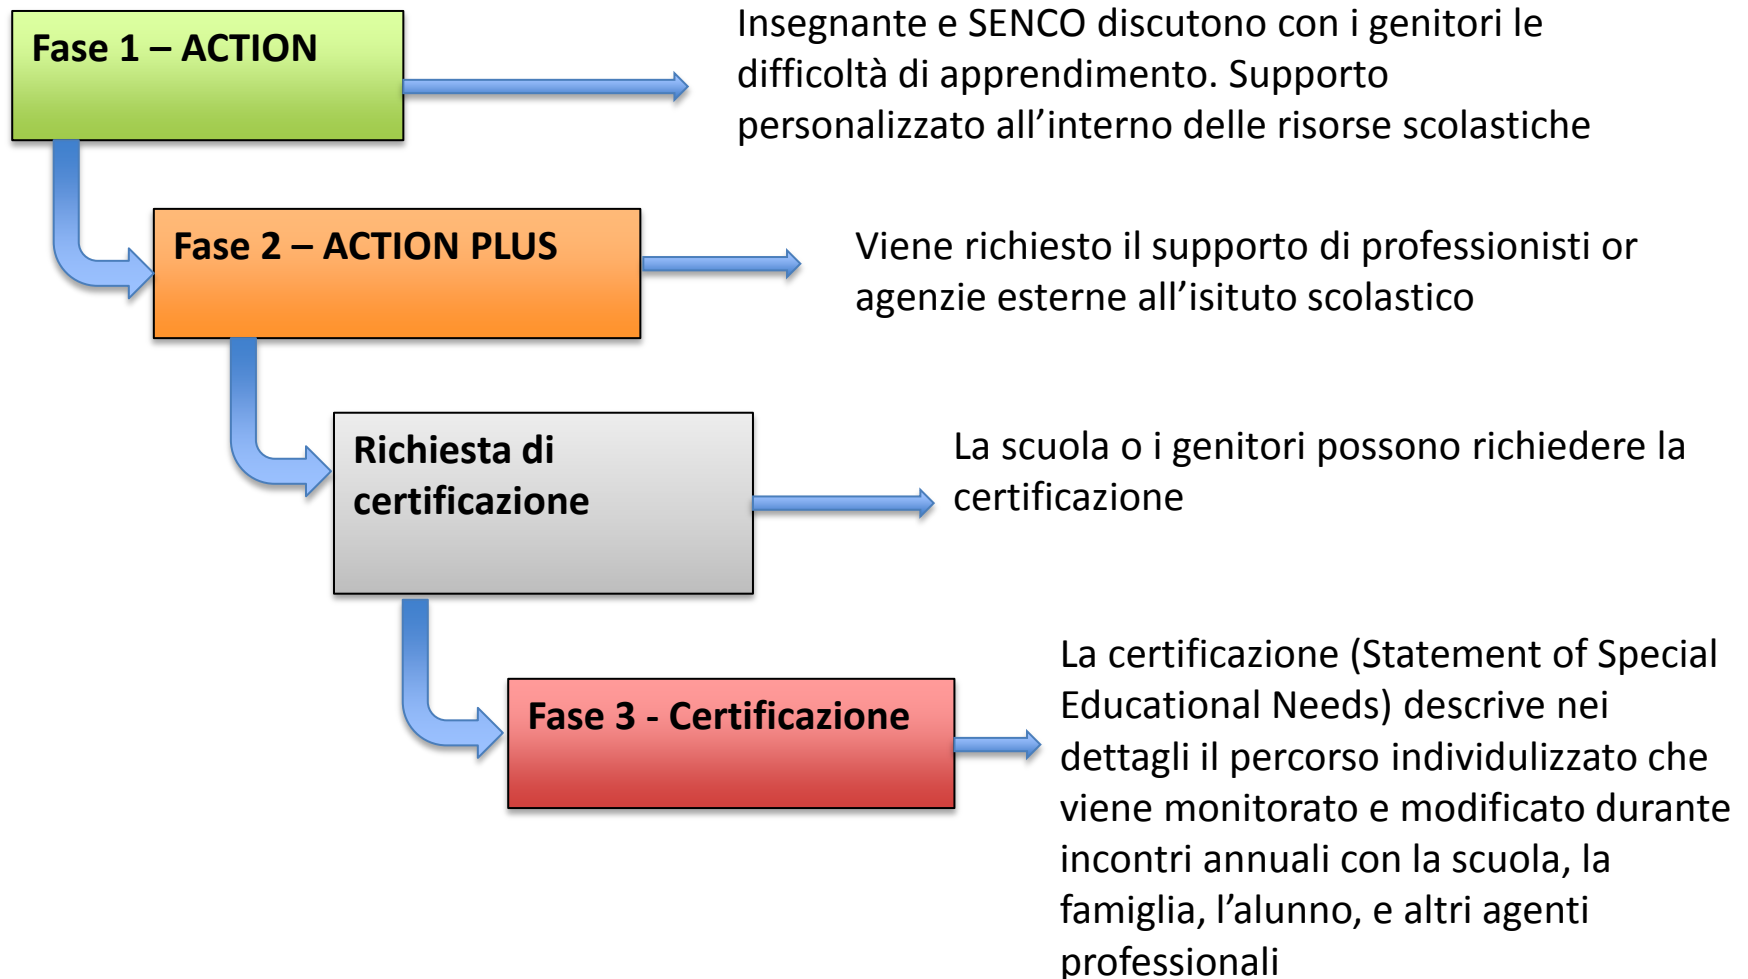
Fase 1 – ACTION

Insegnante e SENCO discutono con i genitori le difficoltà di apprendimento. Supporto personalizzato all’interno delle risorse scolastiche

Fase 2 – ACTION PLUS

Viene richiesto il supporto di professionisti or agenzie esterne all’isituto scolastico

Richiesta di certificazione

La scuola o i genitori possono richiedere la certificazione

Fase 3 - Certificazione

La certificazione (Statement of Special Educational Needs) descrive nei dettagli il percorso individulizzato che viene monitorato e modificato durante incontri annuali con la scuola, la famiglia, l’alunno, e altri agenti professionali